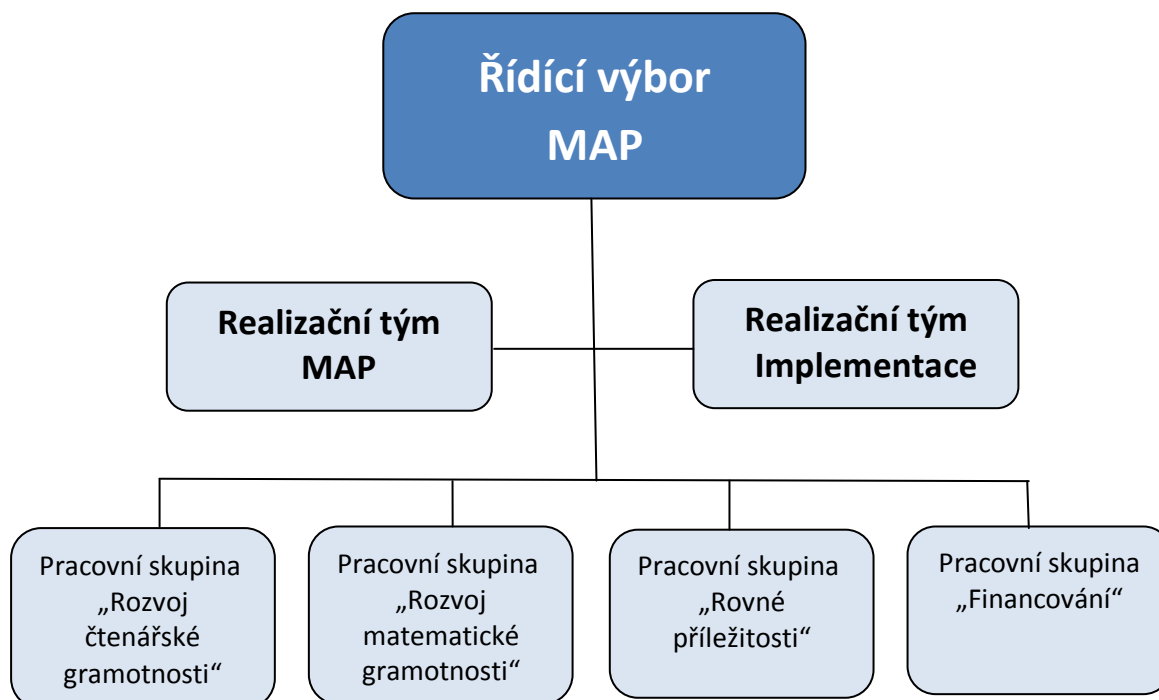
Řídící výbor MAP

Realizační tým MAP

Realizační tým Implementace

Pracovní skupina „Rozvoj čtenářské gramotnosti“

Pracovní skupina „Rozvoj matematické gramotnosti“

Pracovní skupina „Rovné příležitosti“

Pracovní skupina „Financování“